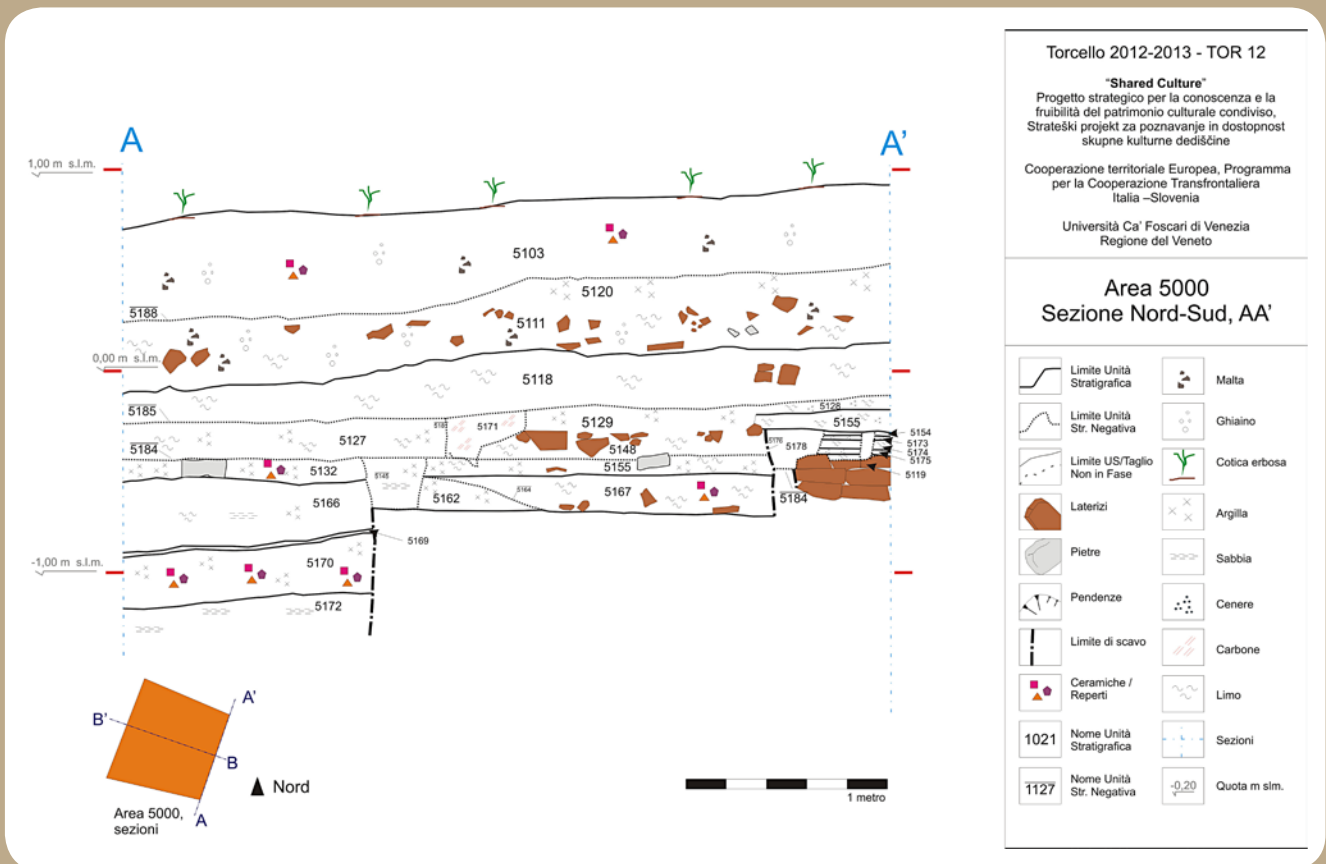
A

A'

1,00 m s.l.m.

0,00 m s.l.m.

-1,00 m s.l.m.

5103

5120

5188

5111

5118

5185

5129

5128

5155

5154

5173

5174

5175

5119

5184

5127

5183

5171

5148

5176

5178

5155

5132

5145

5162

5164

5167

5184

5166

5169

5170

5172

A'

B'

B

A

Area 5000, sezioni

Nord

1 metro

Torcello 2012-2013 - TOR 12

"Shared Culture"
Progetto strategico per la conoscenza e la fruibilità del patrimonio culturale condiviso, Strateški projekt za poznavanje in dostopnost skupne kulturne dediščine

Cooperazione territoriale Europea, Programma per la Cooperazione Transfrontaliera Italia –Slovenia

Università Ca' Foscari di Venezia
Regione del Veneto

Area 5000
Sezione Nord-Sud, AA'

Limite Unità Stratigrafica

Malta

Limite Unità Str. Negativa

Ghiaino

Limite US/Taglio Non in Fase

Cotica erbosa

Laterizi

Argilla

Pietre

Sabbia

Pendenze

Cenere

Limite di scavo

Carbone

Ceramiche / Reperti

Limo

1021 Nome Unità Stratigrafica

Sezioni

1127 Nome Unità Str. Negativa

-0,20 Quota m slm.